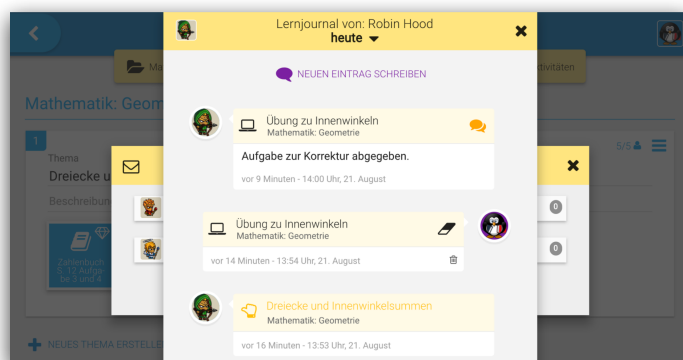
Lernjournal von: Robin Hood
heute

NEUEN EINTRAG SCHREIBEN

Übung zu Innenwinkeln
Mathematik: Geometrie

Aufgabe zur Korrektur abgegeben.

vor 9 Minuten - 14:00 Uhr, 21. August

Übung zu Innenwinkeln
Mathematik: Geometrie

vor 14 Minuten - 13:54 Uhr, 21. August

Dreiecke und Innenwinkelsummen
Mathematik: Geometrie

vor 16 Minuten - 13:53 Uhr, 21. August

Ma
ivitäten
Mathematik: Geom
1
Thema
Dreiecke u
Beschreibun
Zahlenbuch
S. 12 Aufga
be 3 und 4
5/5
0
0
NEUES THEMA ERSTELLE